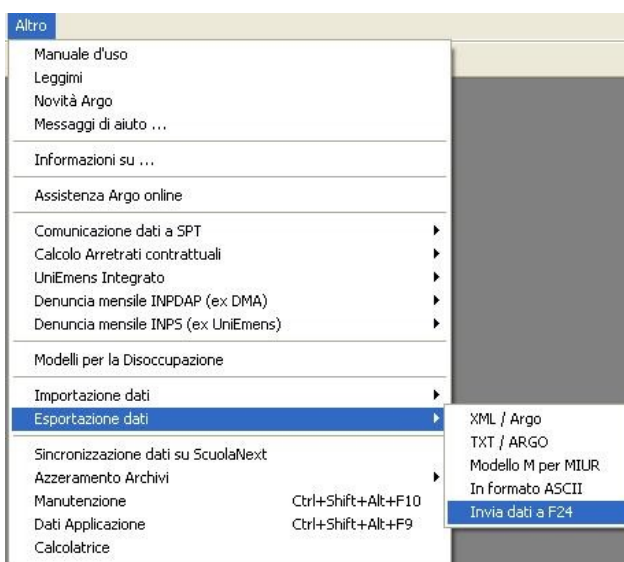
Altro

Manuale d'uso
Leggimi
Novità Argo
Messaggi di aiuto ...

Informazioni su ...

Assistenza Argo online

Comunicazione dati a SPT
Calcolo Arretrati contrattuali
UniEmens Integrato
Denuncia mensile INPDAP (ex DMA)
Denuncia mensile INPS (ex UniEmens)

Modelli per la Disoccupazione

Importazione dati
Esportazione dati

XML / Argo
TXT / ARGO
Modello M per MIUR
In formato ASCII
Invia dati a F24

Sincronizzazione dati su ScuolaNext
Azzeramento Archivi
Manutenzione Ctrl+Shift+Alt+F10
Dati Applicazione Ctrl+Shift+Alt+F9
Calcolatrice